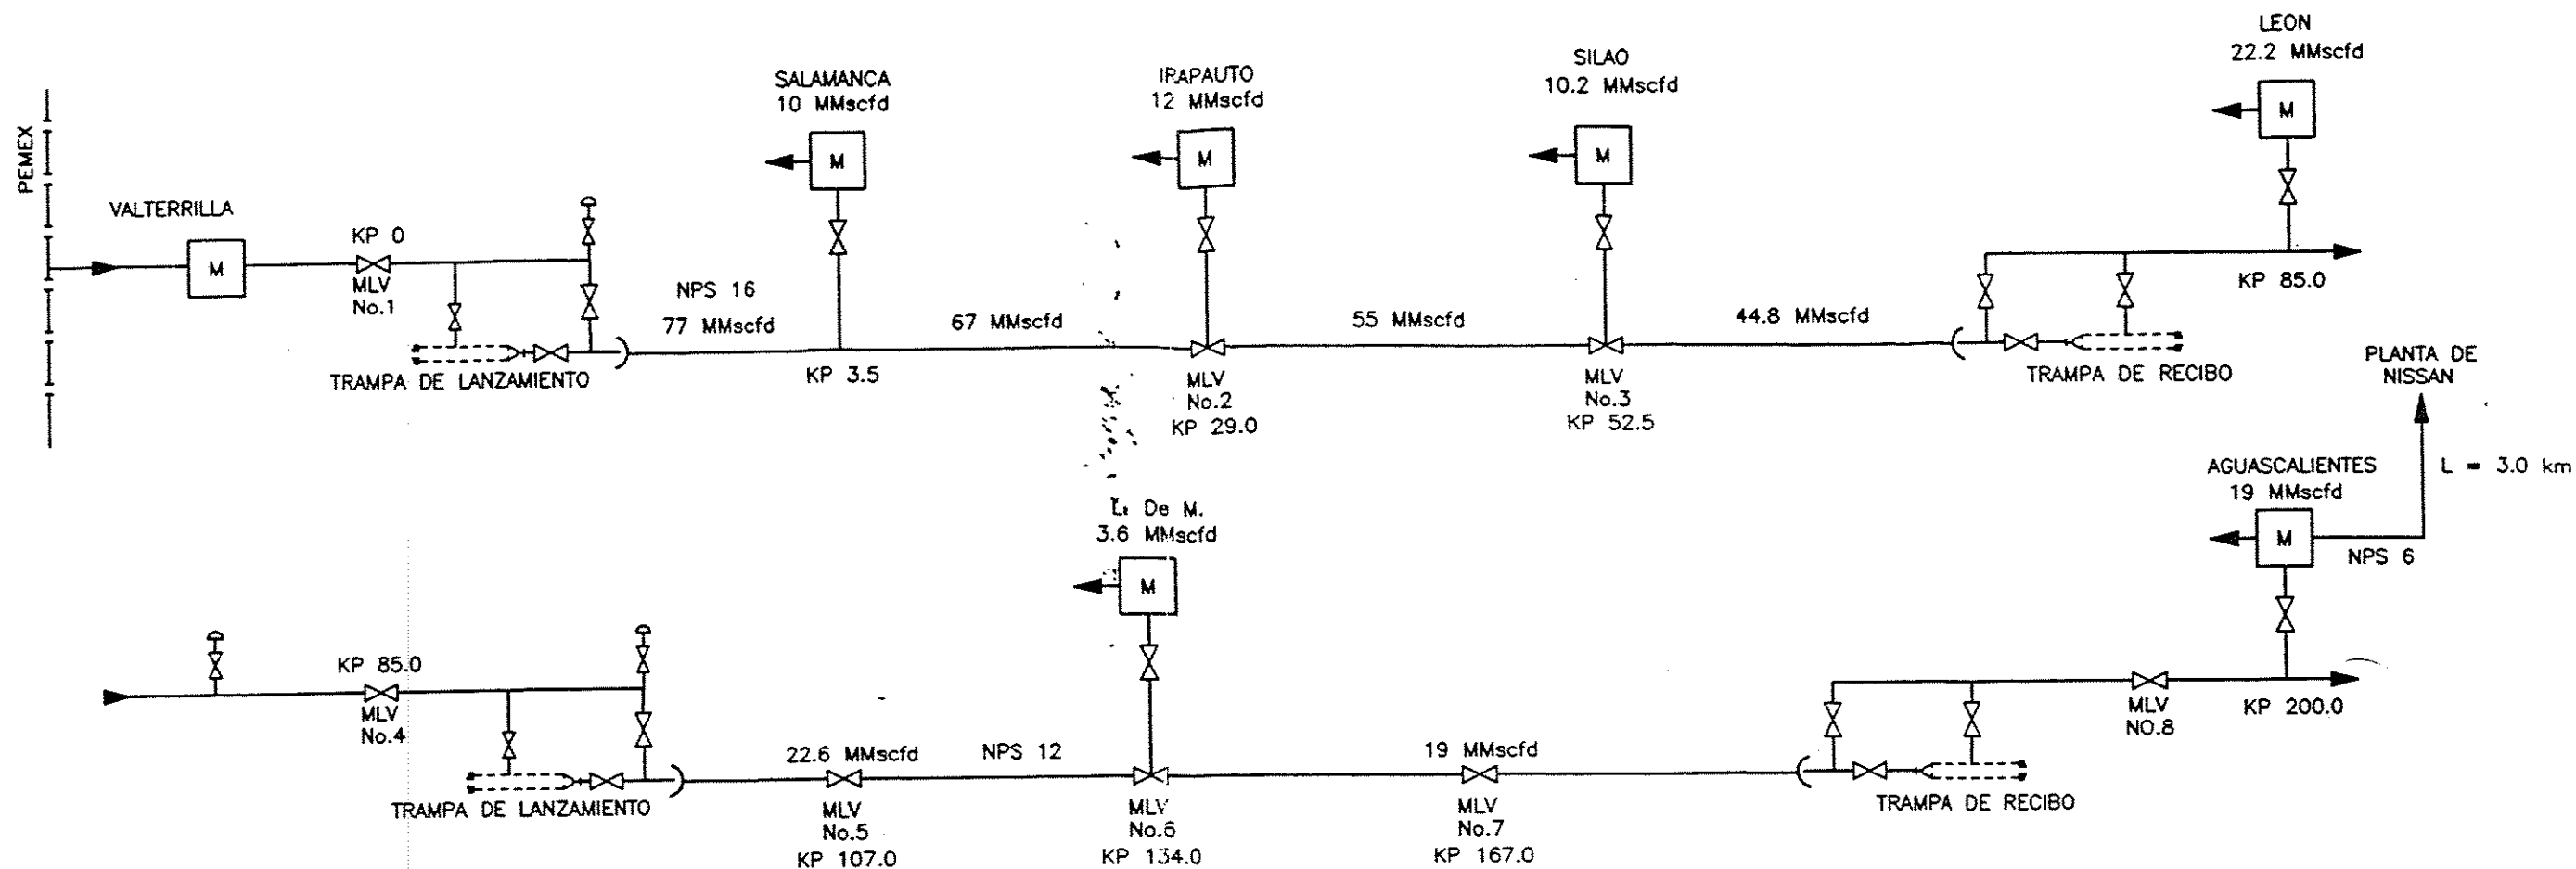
PEMEX

VALTERRILLA

M

KP 0

MLV
No.1

TRAMPA DE LANZAMIENTO

NPS 16

77 MMscfd

SALAMANCA
10 MMscfd

M

KP 3.5

67 MMscfd

IRAPAUTO
12 MMscfd

M

MLV
No.2
KP 29.0

55 MMscfd

SILAO
10.2 MMscfd

M

MLV
No.3
KP 52.5

44.8 MMscfd

TRAMPA DE RECIBO

LEON
22.2 MMscfd

M

KP 85.0

PLANTA DE
NISSAN

L = 3.0 km

AGUASCALIENTES
19 MMscfd

M

NPS 6

L. De M.
3.6 MMscfd

M

KP 85.0

MLV
No.4

TRAMPA DE LANZAMIENTO

22.6 MMscfd

MLV
No.5
KP 107.0

NPS 12

MLV
No.6
KP 134.0

19 MMscfd

MLV
No.7
KP 167.0

TRAMPA DE RECIBO

MLV
NO.8

KP 200.0